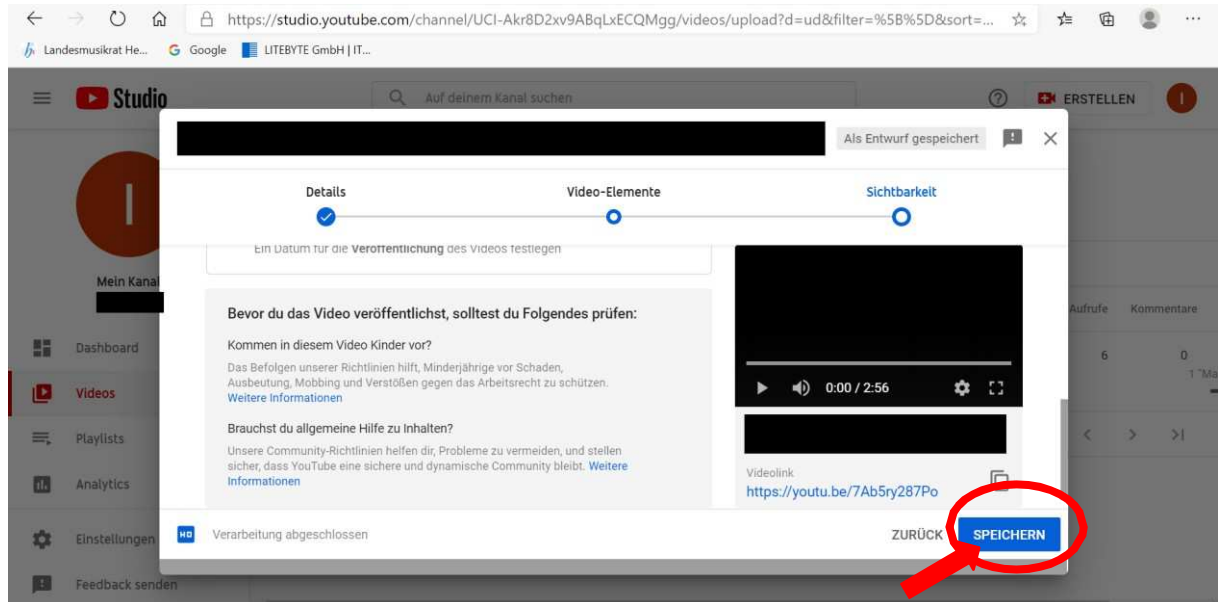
https://studio.youtube.com/channel/UCI-Akr8D2xv9ABqLxECQMgg/videos/upload?d=ud&filter=%5B%5D&sort=...

Landesmusikrat He... Google LITEBYTE GmbH | IT...

Studio

Auf deinem Kanal suchen

ERSTELLEN

I

Mein Kanal

Dashboard

Videos

Playlists

Analytics

Einstellungen

Feedback senden

Aufrufe Kommentare

6 0

1 "Ma

Als Entwurf gespeichert

Details Video-Elemente Sichtbarkeit

Ein Datum für die Veröffentlichung des Videos festlegen

Bevor du das Video veröffentlichst, solltest du Folgendes prüfen:

Kommen in diesem Video Kinder vor?

Das Befolgen unserer Richtlinien hilft, Minderjährige vor Schaden, Ausbeutung, Mobbing und Verstößen gegen das Arbeitsrecht zu schützen. Weitere Informationen

Brauchst du allgemeine Hilfe zu Inhalten?

Unsere Community-Richtlinien helfen dir, Probleme zu vermeiden, und stellen sicher, dass YouTube eine sichere und dynamische Community bleibt. Weitere Informationen

0:00 / 2:56

Videolink
https://youtu.be/7Ab5ry287Po

HD Verarbeitung abgeschlossen

ZURÜCK SPEICHERN